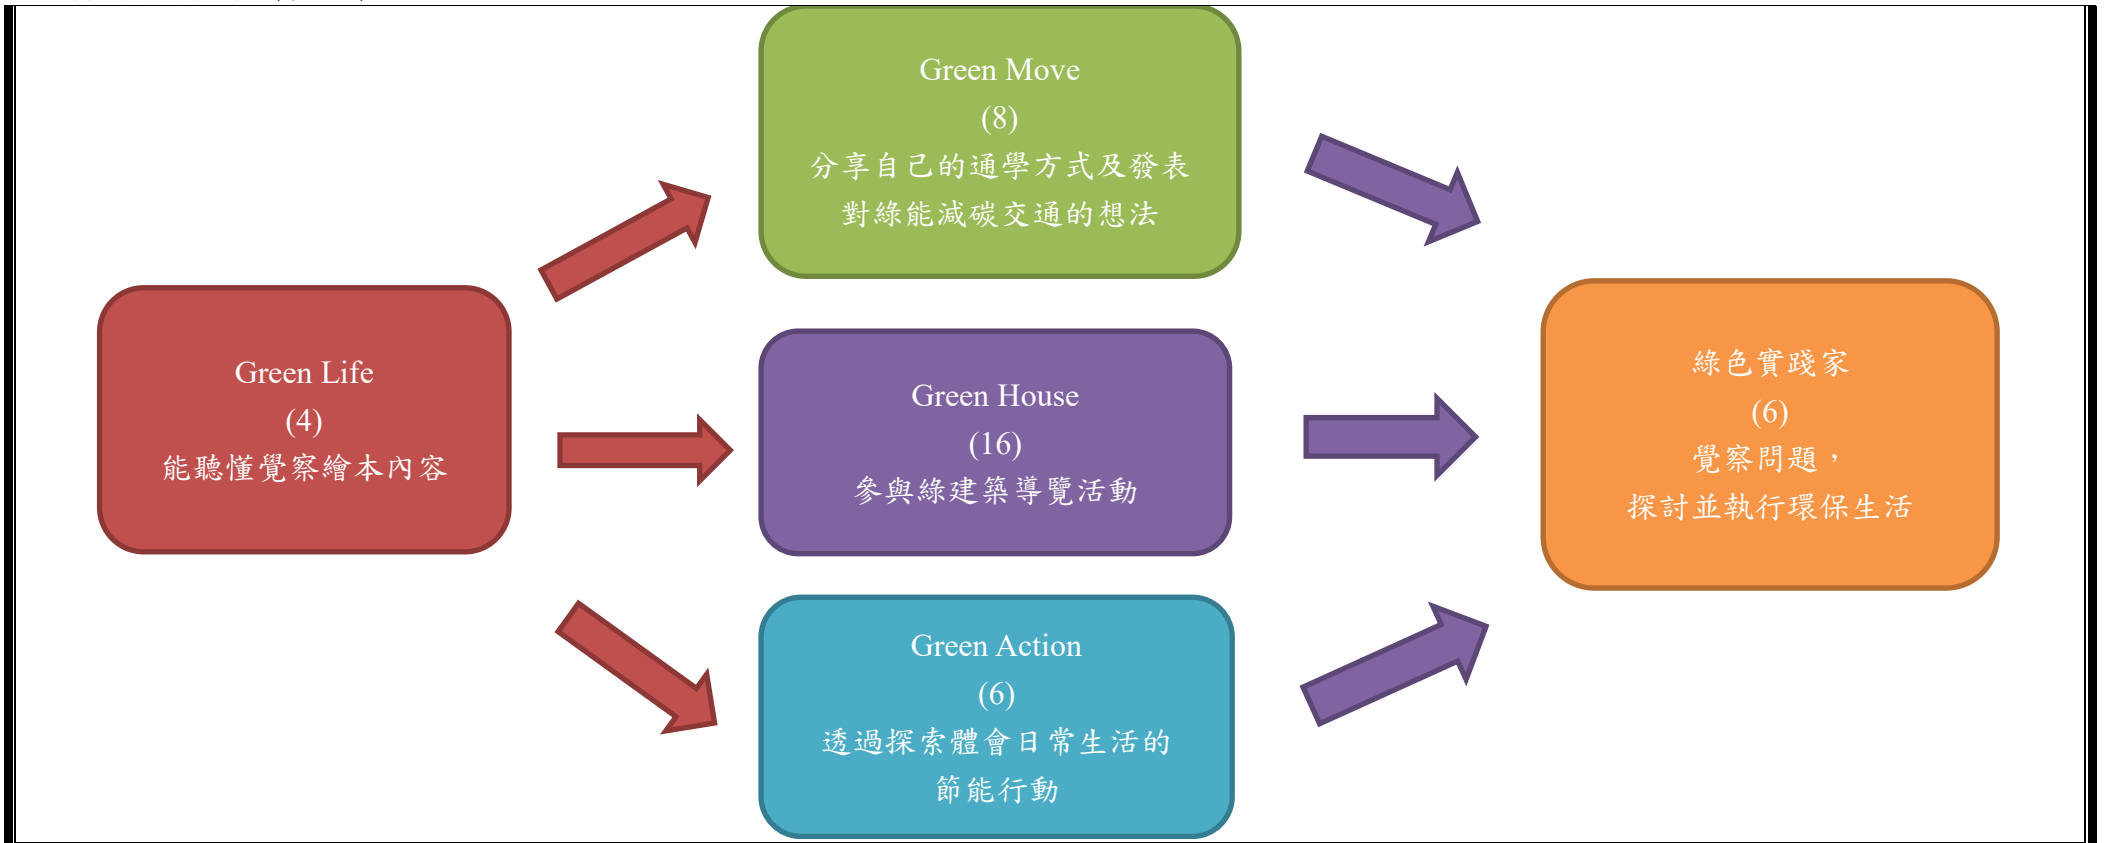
Green Move
(8)
分享自己的通學方式及發表對綠能減碳交通的想法

Green Life
(4)
能聽懂覺察繪本內容

Green House
(16)
參與綠建築導覽活動

綠色實踐家
(6)
覺察問題，
探討並執行環保生活

Green Action
(6)
透過探索體會日常生活的節能行動